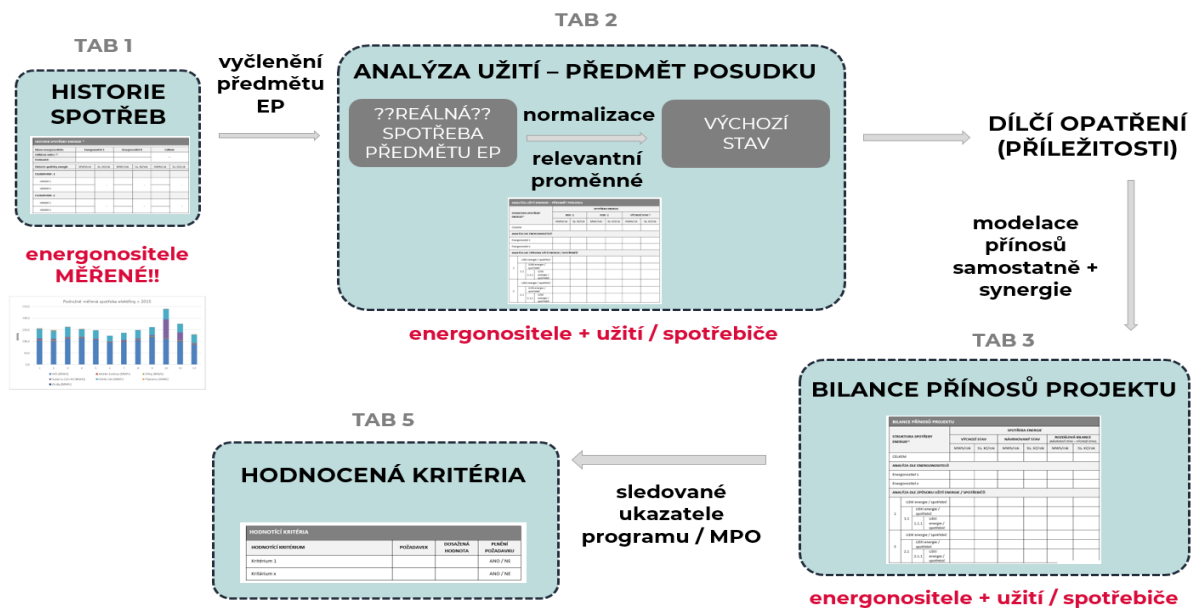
TAB 1

HISTORIE SPOTŘEB

energonositele MĚŘENÉ!!

vyčlenění předmětu EP

TAB 2

ANALÝZA UŽITÍ – PŘEDMĚT POSUDKU

??REÁLNÁ?? SPOTŘEBA PŘEDMĚTU EP

normalizace

relevantní proměnné

VÝCHOZÍ STAV

energonositele + užití / spotřebiče

DÍLČÍ OPATŘENÍ (PŘÍLEŽITOSTI)

modelace přínosů samostatně + synergie

TAB 3

BILANCE PŘÍNOSŮ PROJEKTU

BILANCE PŘÍNOSŮ PROJEKTU

energonositele + užití / spotřebiče

sledované ukazatele programu / MPO

TAB 5

HODNOCENÁ KRITÉRIA

| HODNOTÍCÍ KRITÉRIA | | | |
|---|---|---|---|
| HODNOTÍCÍ KRITÉRIUM | POŽADAVEK | DOSAŽENÁ HODNOTA | PLNĚNÍ POŽADAVKU |
| Kritérium 1 | | | ANO / NE |
| Kritérium x | | | ANO / NE |